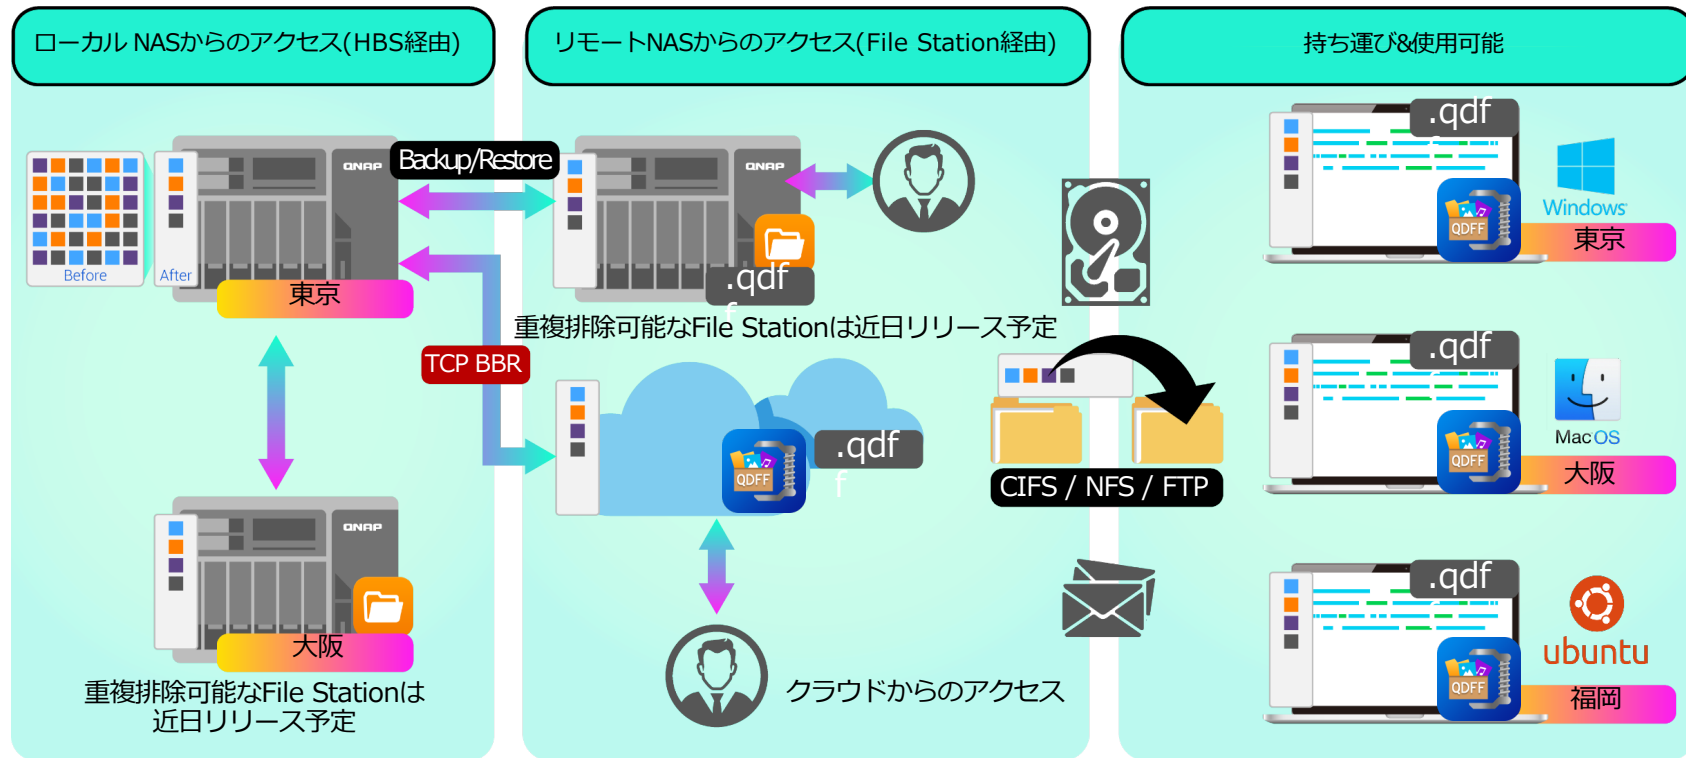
ローカル NASからのアクセス(HBS経由)

リモートNASからのアクセス(File Station経由)

持ち運び&使用可能

Before

After

QNAP

Backup/Restore

QNAP

.qdf

東京

重複排除可能なFile Stationは近日リリース予定

TCP BBR

QDFF

.qdf

CIFS / NFS / FTP

QNAP

大阪

重複排除可能なFile Stationは近日リリース予定

クラウドからのアクセス

.qdf

QDFF

Windows

東京

.qdf

QDFF

Mac OS

大阪

.qdf

QDFF

ubuntu

福岡